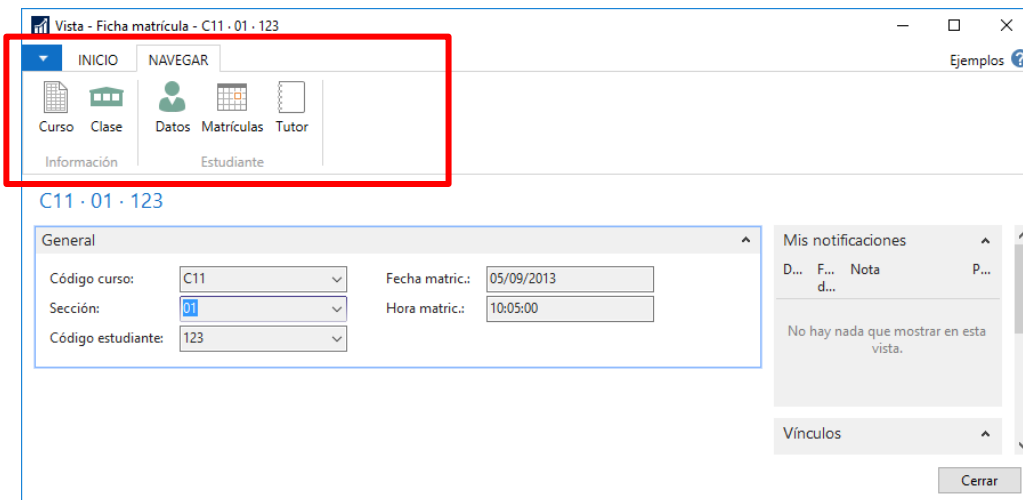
Vista - Ficha matrícula - C11 · 01 · 123

INICIO NAVEGAR

Ejemplos

Curso Clase
Información

Datos Matrículas Tutor
Estudiante

C11 · 01 · 123

General

Código curso: C11
Sección: 01
Código estudiante: 123
Fecha matric.: 05/09/2013
Hora matric.: 10:05:00

Mis notificaciones

D... F... d... Nota P...

No hay nada que mostrar en esta vista.

Vínculos

Cerrar